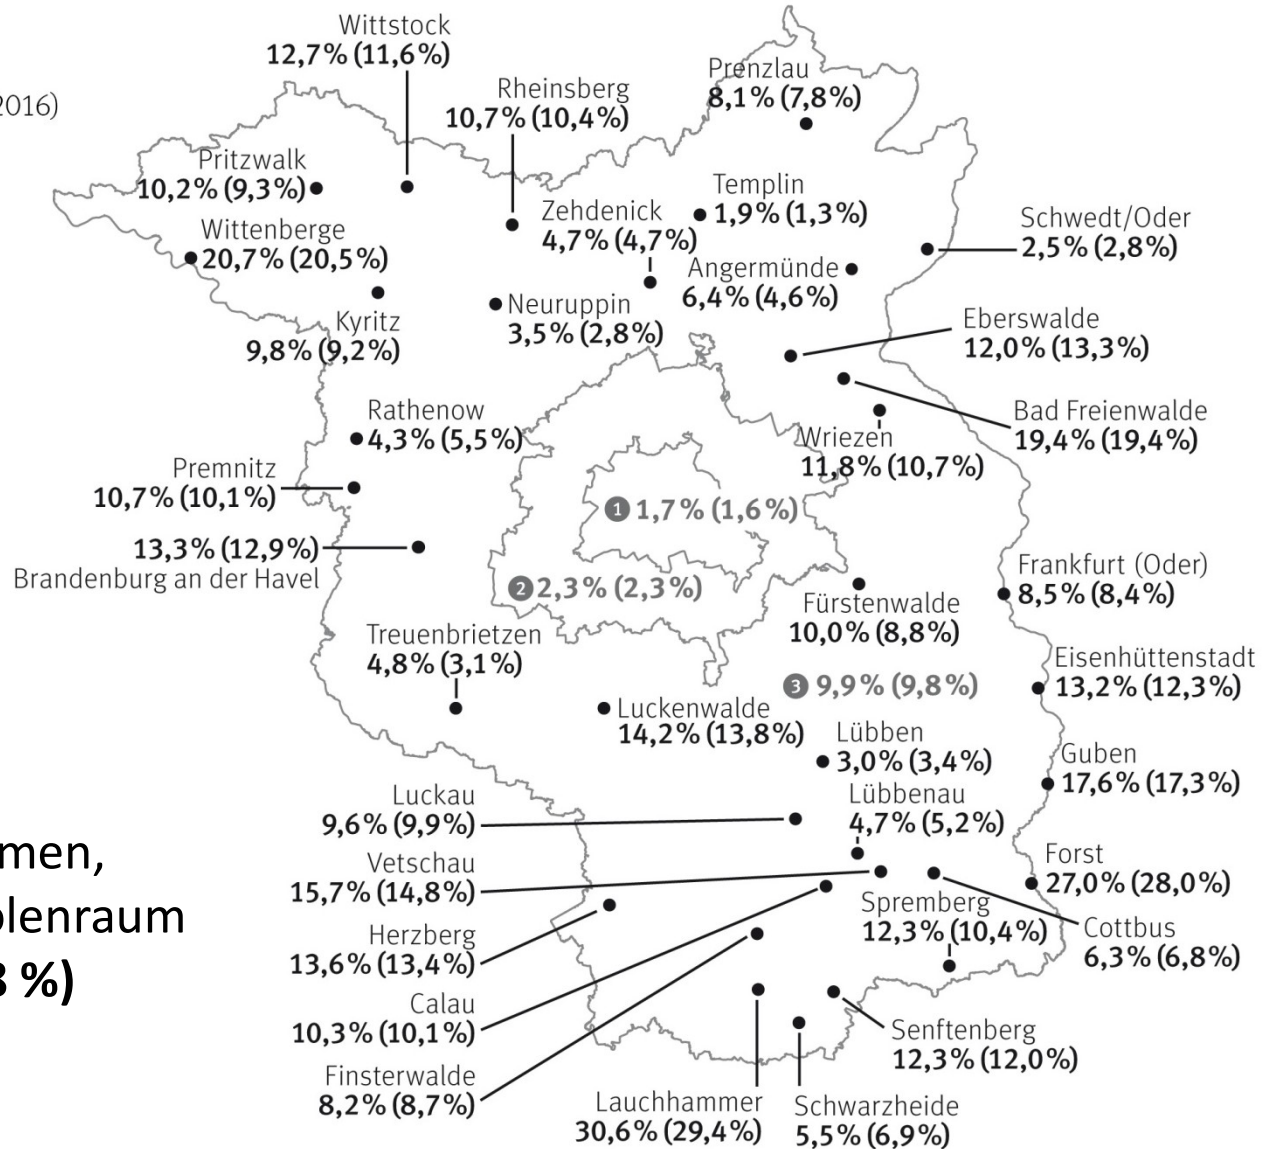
2016)

Wittstock
12,7% (11,6%)

Prenzlau
8,1% (7,8%)

Rheinsberg
10,7% (10,4%)

Pritzwalk
10,2% (9,3%)

Templin
1,9% (1,3%)

Wittenberge
20,7% (20,5%)

Zehdenick
4,7% (4,7%)

Schwedt/Oder
2,5% (2,8%)

Angermünde
6,4% (4,6%)

Neuruppin
3,5% (2,8%)

Kyritz
9,8% (9,2%)

Eberswalde
12,0% (13,3%)

Bad Freienwalde
19,4% (19,4%)

Rathenow
4,3% (5,5%)

Wriezen
11,8% (10,7%)

Premnitz
10,7% (10,1%)

1 1,7% (1,6%)

13,3% (12,9%)
Brandenburg an der Havel

2 2,3% (2,3%)

Frankfurt (Oder)
8,5% (8,4%)

Fürstenwalde
10,0% (8,8%)

Treuenbrietzen
4,8% (3,1%)

Eisenhüttenstadt
13,2% (12,3%)

3 9,9% (9,8%)

Luckenwalde
14,2% (13,8%)

Lübben
3,0% (3,4%)

Guben
17,6% (17,3%)

Luckau
9,6% (9,9%)

Lübbenau
4,7% (5,2%)

men,
blenraum
3 %)

Forst
27,0% (28,0%)

Vetschau
15,7% (14,8%)

Spremberg
12,3% (10,4%)

Cottbus
6,3% (6,8%)

Herzberg
13,6% (13,4%)

Calau
10,3% (10,1%)

Senftenberg
12,3% (12,0%)

Finsterwalde
8,2% (8,7%)

Lauchhammer
30,6% (29,4%)

Schwarzheide
5,5% (6,9%)